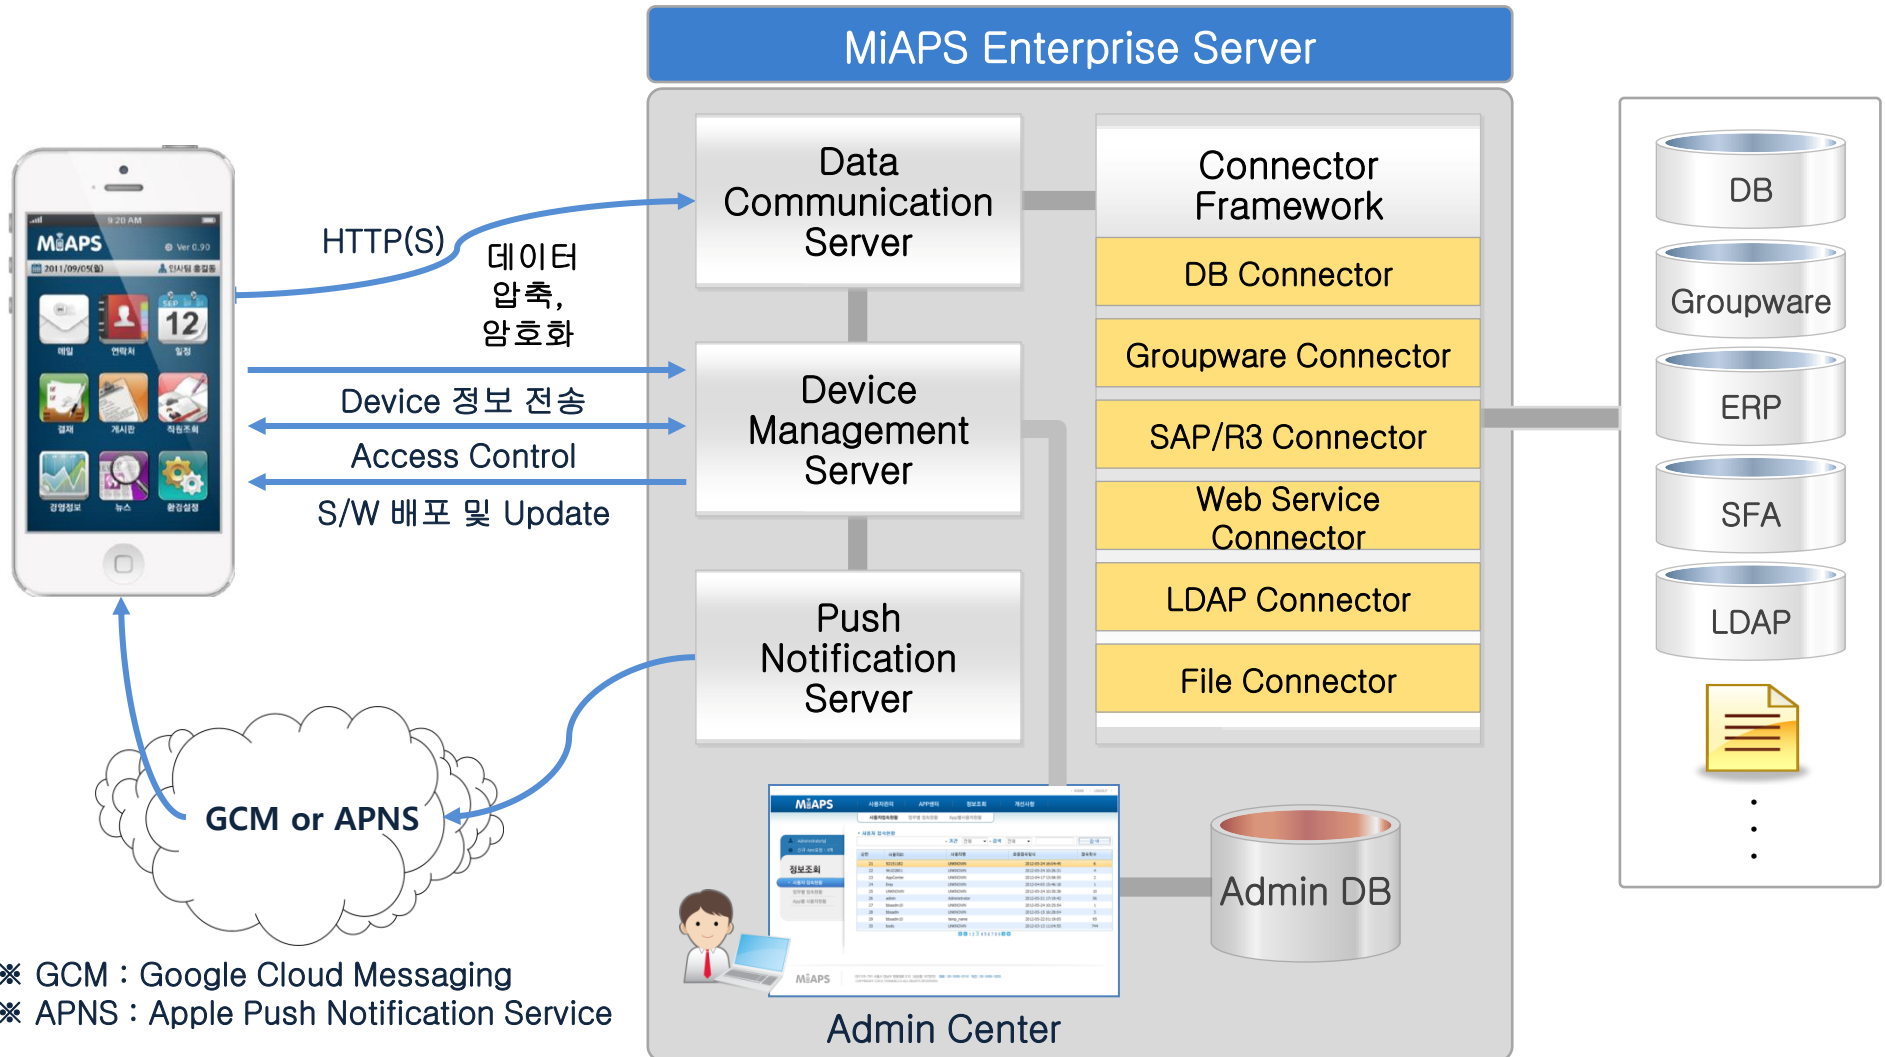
MiAPS Enterprise Server

MiAPS
Ver 0.90
2011/09/05(월)
인사팀 홍길동
12
메일
연락처
일정
결재
게시판
직원조회
경영정보
뉴스
환경설정

HTTP(S)
데이터 압축, 암호화

Device 정보 전송
Access Control
S/W 배포 및 Update

Data Communication Server

Device Management Server

Push Notification Server

Connector Framework
DB Connector
Groupware Connector
SAP/R3 Connector
Web Service Connector
LDAP Connector
File Connector

DB
Groupware
ERP
SFA
LDAP
.
.
.

GCM or APNS

MiAPS
정보조회

Admin DB
Admin Center

※ GCM : Google Cloud Messaging
※ APNS : Apple Push Notification Service